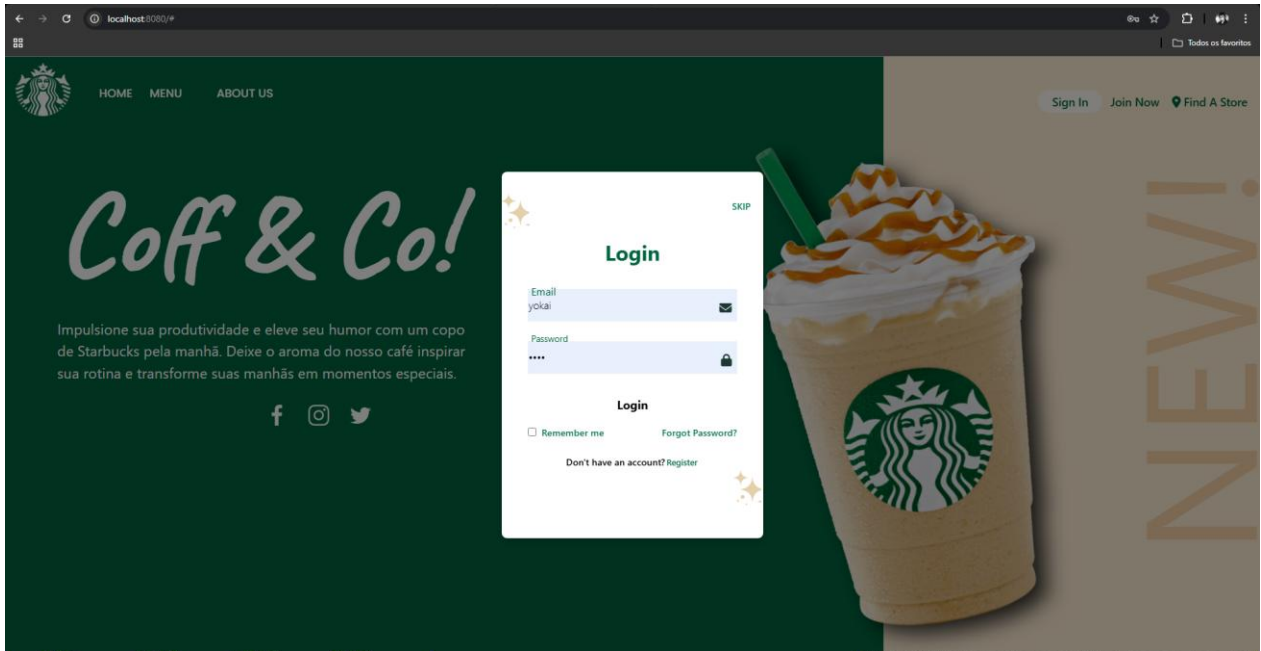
localhost:8080/#

Todos os favoritos

HOME MENU ABOUT US

Sign In Join Now Find A Store

Coff & Co!

Impulsione sua produtividade e eleve seu humor com um copo de Starbucks pela manhã. Deixe o aroma do nosso café inspirar sua rotina e transforme suas manhãs em momentos especiais.

SKIP

Login

Email
yokai

Password
••••

Login

Remember me Forgot Password?

Don't have an account? Register

NEW!